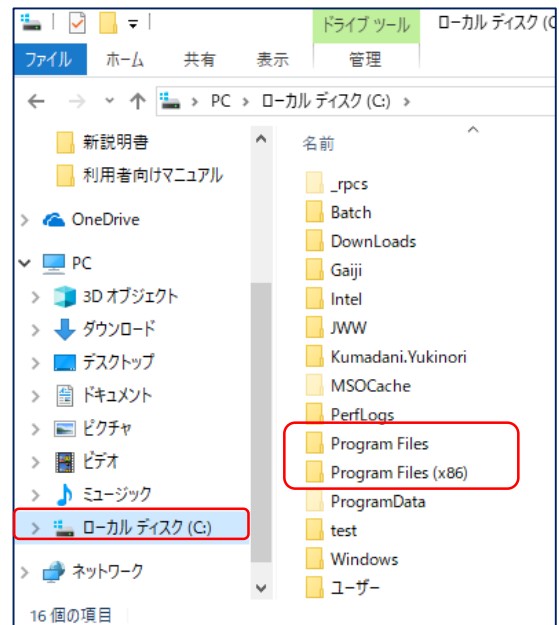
ドライブ ツール　ローカル ディスク (C:)

ファイル　ホーム　共有　表示　管理

PC > ローカル ディスク (C:) >

新説明書
利用者向けマニュアル
OneDrive
PC
3D オブジェクト
ダウンロード
デスクトップ
ドキュメント
ピクチャ
ビデオ
ミュージック
ローカル ディスク (C:)
ネットワーク

名前
_rpcs
Batch
DownLoads
Gaiji
Intel
JWW
Kumadani.Yukinori
MSOCache
PerfLogs
Program Files
Program Files (x86)
ProgramData
test
Windows
ユーザー

16 個の項目